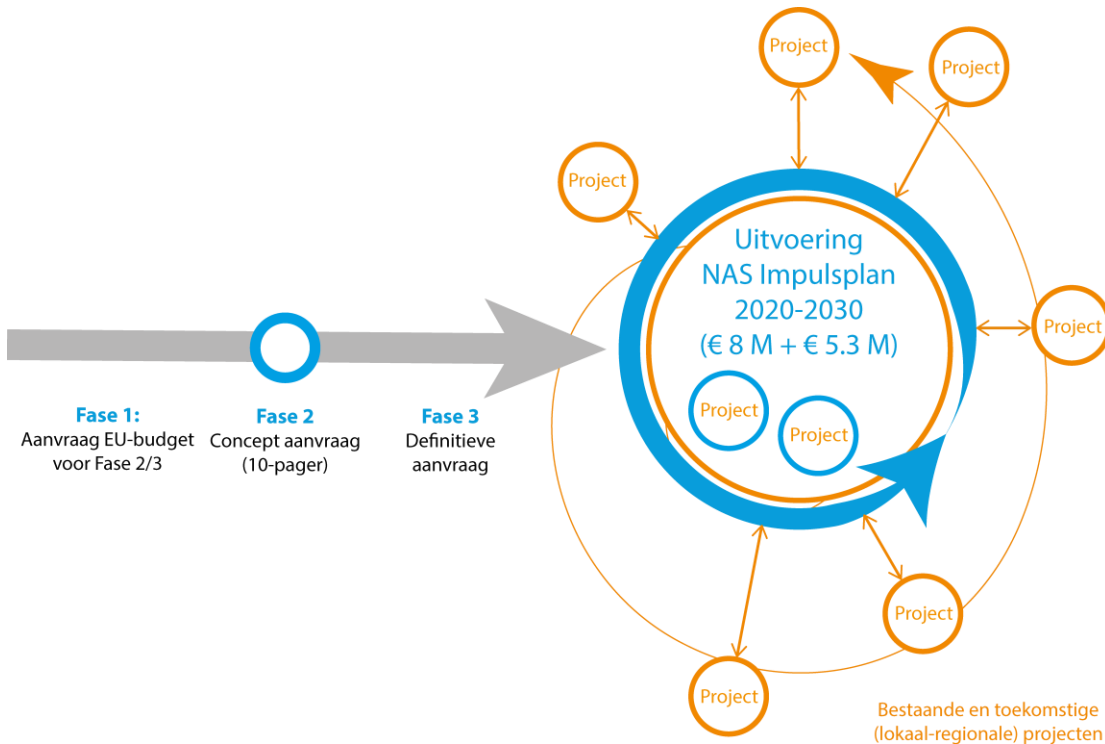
Project

Project

Project

Uitvoering NAS Impulsplan 2020-2030 (€ 8 M + € 5.3 M)

Project

Project

Project

Fase 1: Aanvraag EU-budget voor Fase 2/3

Fase 2 Concept aanvraag (10-pager)

Fase 3 Definitieve aanvraag

Project

Project

Project

Bestaande en toekomstige (lokaal-regionale) projecten